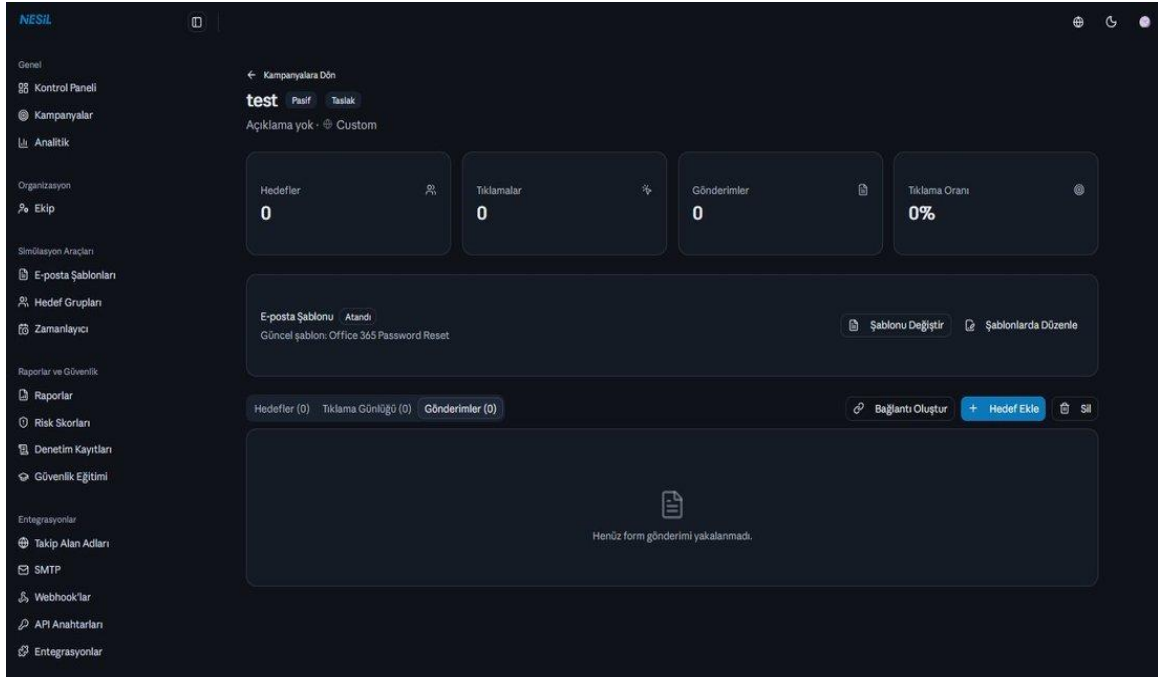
NESİL

Genel
Kontrol Paneli
Kampanyalar
Analitik

Organizasyon
Ekip

Simülasyon Araçları
E-posta Şablonları
Hedef Grupları
Zamanlayıcı

Raporlar ve Güvenlik
Raporlar
Risk Skorları
Denetim Kayıtları
Güvenlik Eğitimi

Entegrasyonlar
Takip Alan Adları
SMTP
Webhook'lar
API Anahtarları
Entegrasyonlar

← Kampanyalara Dön

test Pasif Taslak

Açıklama yok · Custom

Hedefler
0

Tıklamalar
0

Gönderimler
0

Tıklama Oranı
0%

E-posta Şablonu Atandı
Güncel şablon: Office 365 Password Reset

Şablonu Değiştir
Şablonlarda Düzenle

Hedefler (0) Tıklama Günlüğü (0) Gönderimler (0)

Bağlantı Oluştur
+ Hedef Ekle
Sil

Henüz form gönderimi yakalanmadı.